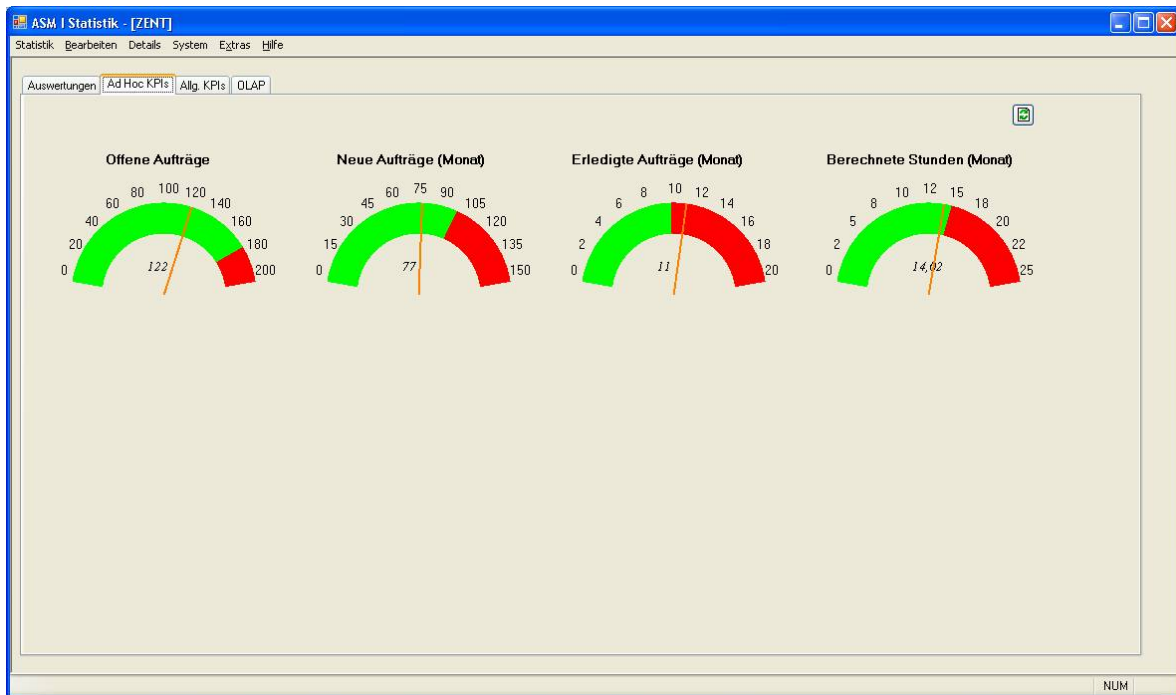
ASM I Statistik - [ZENT]

Statistik Bearbeiten Details System Extras Hilfe

Auswertungen | Ad Hoc KPIs | Allg. KPIs | OLAP

Offene Aufträge

0 20 40 60 80 100 120 140 160 180 200

122

Neue Aufträge (Monat)

0 15 30 45 60 75 90 105 120 135 150

77

Erledigte Aufträge (Monat)

0 2 4 6 8 10 12 14 16 18 20

11

Berechnete Stunden (Monat)

0 2 5 8 10 12 15 18 20 22 25

14,02

NUM